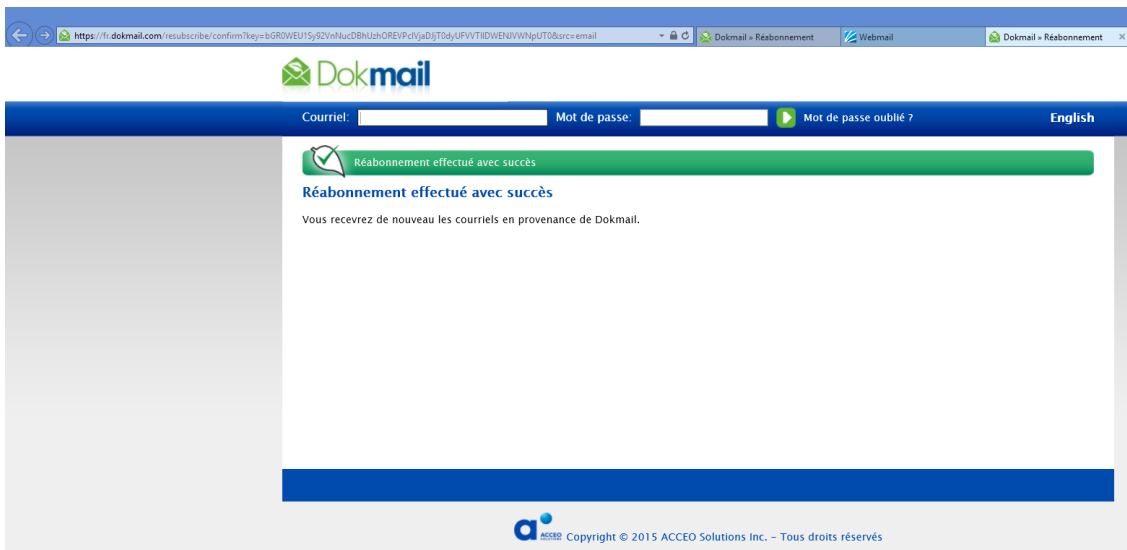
https://fr.dokmail.com/resubscribe/confirm?key=bGR0WEU1Sy92VnNucDBhUzhOREVPclVjaDJjT0dyUFVVTllDWENJVWNpUT0&src=email

Dokmail » Réabonnement

Webmail

Dokmail » Réabonnement

Dokmail

Courriel:

Mot de passe:

Mot de passe oublié ?

English

Réabonnement effectué avec succès

Réabonnement effectué avec succès

Vous recevrez de nouveau les courriels en provenance de Dokmail.

ACCEO SOLUTIONS Copyright © 2015 ACCEO Solutions Inc. - Tous droits réservés